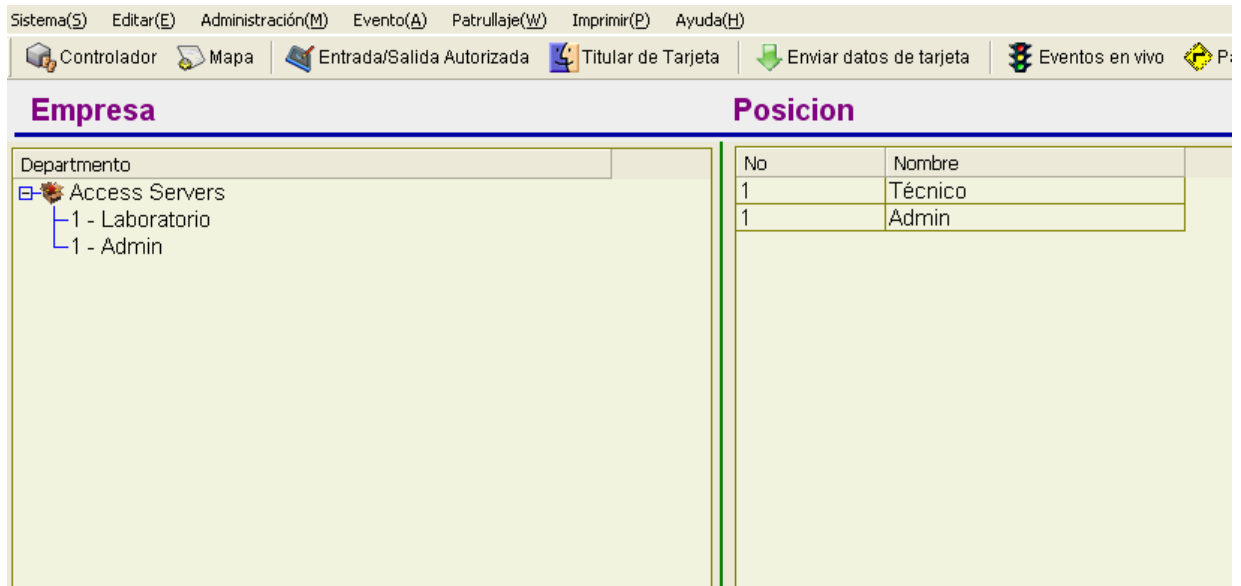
Sistema(S) Editar(E) Administración(M) Evento(A) Patrullaje(W) Imprimir(P) Ayuda(H)

Controlador Mapa Entrada/Salida Autorizada Titular de Tarjeta Enviar datos de tarjeta Eventos en vivo P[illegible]

Empresa

Posicion

Departmento

Access Servers
1 - Laboratorio
1 - Admin

| No | Nombre |
|---|---|
| 1 | Técnico |
| 1 | Admin |